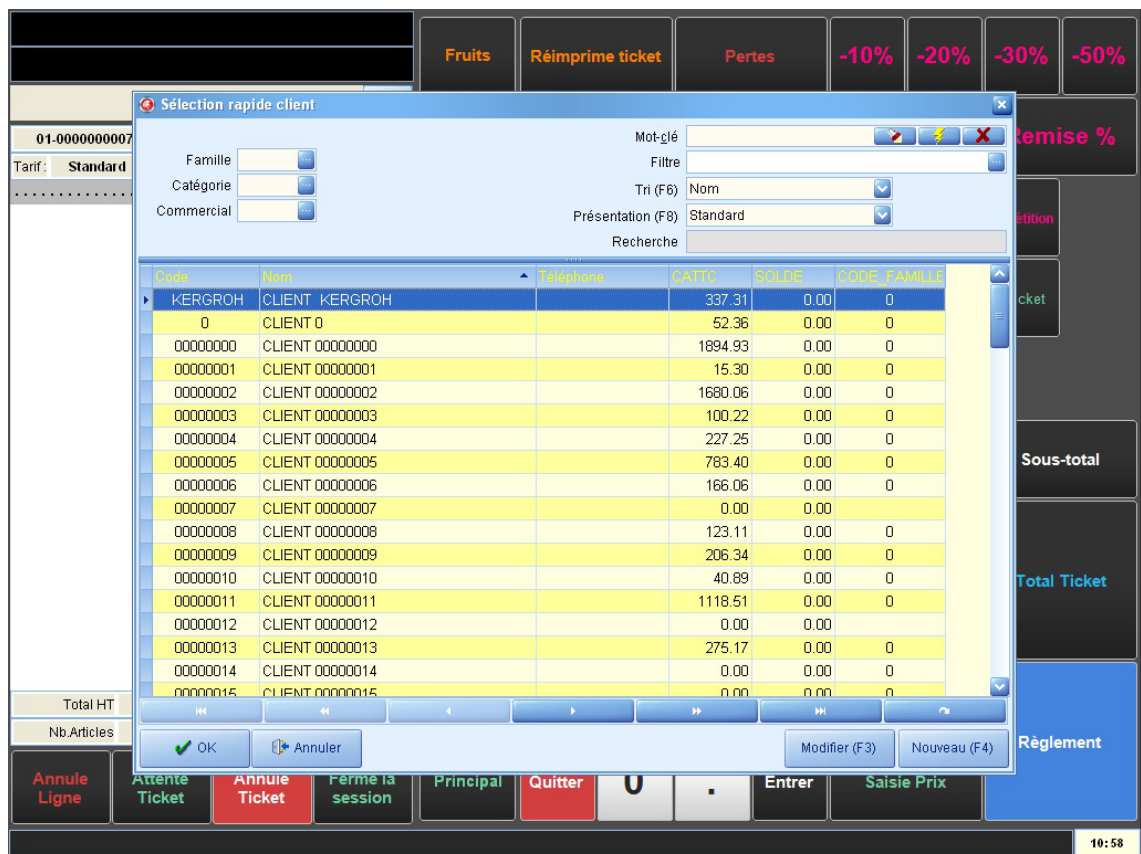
Fruits
Réimprime ticket
Pertes
-10%
-20%
-30%
-50%

Sélection rapide client

01-0000000007
Tarif : Standard

Remise %

Famille
Catégorie
Commercial
Mot-clé
Filtre
Tri (F6) Nom
Présentation (F8) Standard
Recherche

étition
cket

| Code | Nom | Téléphone | CATTC | SOLDE | CODE_FAMILLE |
|---|---|---|---|---|---|
| KERGROH | CLIENT KERGROH | | 337.31 | 0.00 | 0 |
| 0 | CLIENT 0 | | 52.36 | 0.00 | 0 |
| 00000000 | CLIENT 00000000 | | 1894.93 | 0.00 | 0 |
| 00000001 | CLIENT 00000001 | | 15.30 | 0.00 | 0 |
| 00000002 | CLIENT 00000002 | | 1680.06 | 0.00 | 0 |
| 00000003 | CLIENT 00000003 | | 100.22 | 0.00 | 0 |
| 00000004 | CLIENT 00000004 | | 227.25 | 0.00 | 0 |
| 00000005 | CLIENT 00000005 | | 783.40 | 0.00 | 0 |
| 00000006 | CLIENT 00000006 | | 166.06 | 0.00 | 0 |
| 00000007 | CLIENT 00000007 | | 0.00 | 0.00 | |
| 00000008 | CLIENT 00000008 | | 123.11 | 0.00 | 0 |
| 00000009 | CLIENT 00000009 | | 206.34 | 0.00 | 0 |
| 00000010 | CLIENT 00000010 | | 40.89 | 0.00 | 0 |
| 00000011 | CLIENT 00000011 | | 1118.51 | 0.00 | 0 |
| 00000012 | CLIENT 00000012 | | 0.00 | 0.00 | |
| 00000013 | CLIENT 00000013 | | 275.17 | 0.00 | 0 |
| 00000014 | CLIENT 00000014 | | 0.00 | 0.00 | 0 |
| 00000015 | CLIENT 00000015 | | 0.00 | 0.00 | 0 |

Sous-total
Total Ticket
Total HT
Nb.Articles

OK
Annuler
Modifier (F3)
Nouveau (F4)
Règlement

Annule Ligne
Attente Ticket
Annule Ticket
Ferme la session
Principal
Quitter
0
.
Entrer
Saisie Prix

10:58